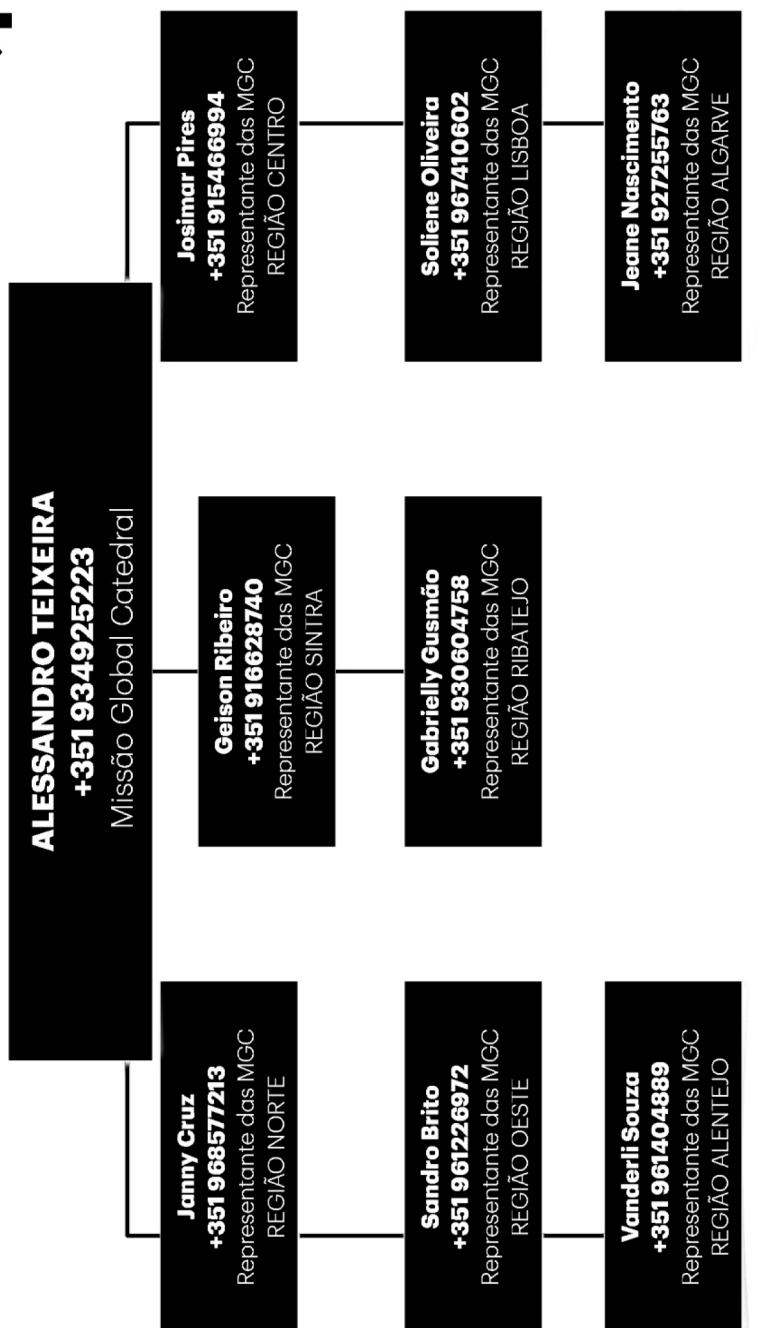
ALESSANDRO TEIXEIRA
+351 934925223
Missão Global Catedral

Janny Cruz
+351 968577213
Representante das MGC
REGIÃO NORTE

Sandro Brito
+351 961226972
Representante das MGC
REGIÃO OESTE

Vanderli Souza
+351 961404889
Representante das MGC
REGIÃO ALENTEJO

Geison Ribeiro
+351 916628740
Representante das MGC
REGIÃO SINTRA

Gabrielly Gusmão
+351 930604758
Representante das MGC
REGIÃO RIBATEJO

Josimar Pires
+351 915466994
Representante das MGC
REGIÃO CENTRO

Soliene Oliveira
+351 967410602
Representante das MGC
REGIÃO LISBOA

Jeane Nascimento
+351 927255763
Representante das MGC
REGIÃO ALGARVE